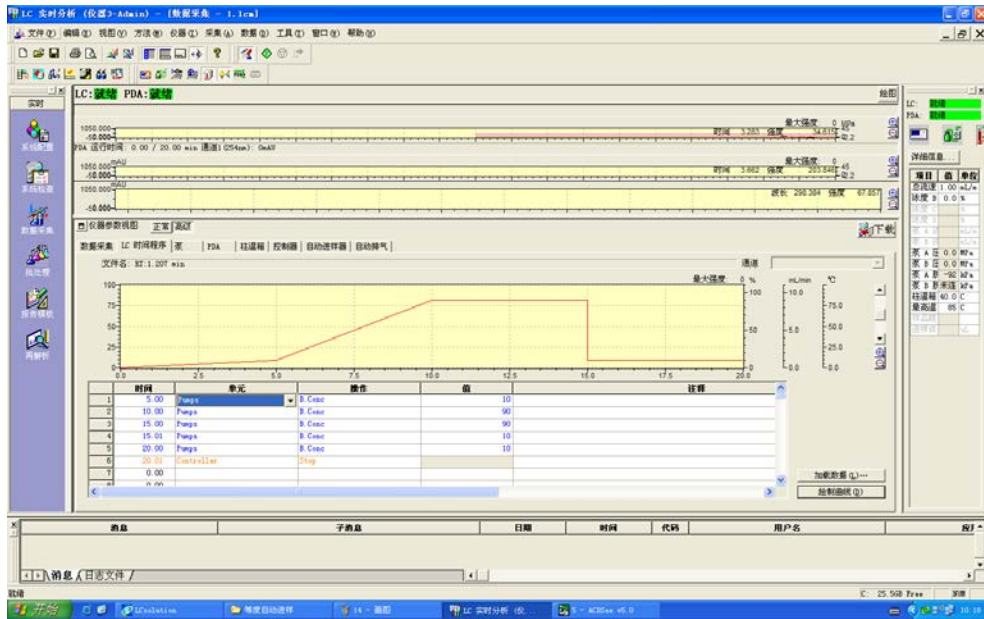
LC 实时分析 (仪器3-Admin) - [数据采集 - 1.lcm]

文件(F) 编辑(E) 视图(V) 方法(M) 仪器(I) 采集(A) 数据(D) 工具(T) 窗口(W) 帮助(H)

实时

系统配置
系统检查
数据采集
批处理
报告模板
再解析

LC: 就绪 PDA: 就绪

绘图

1050.000
-50.000
最大强度 0 MPa
时间 3.283 强度 34.615
PDA 运行时间: 0.00 / 20.00 min 通道1(254nm): 0mAV
1050.000 mAU
-50.000
最大强度 0
时间 3.662 强度 203.846
1050.000 mAU
-50.000
波长 298.384 强度 67.857

仪器参数视图 正常 高级
下载
数据采集 LC 时间程序 泵 PDA 柱温箱 控制器 自动进样器 自动降气
文件名: RT:1.207 min
通道
最大强度 0 %
mL/min ℃
100 10.0 75.0
75
50 5.0 50.0
25 25.0
0 0.0 0.0
0.0 2.5 5.0 7.5 10.0 12.5 15.0 17.5 20.0

| | 时间 | 单元 | 操作 | 值 | 注释 |
|---|---|---|---|---|---|
| 1 | 5.00 | Pumps | B.Conc | 10 | |
| 2 | 10.00 | Pumps | B.Conc | 90 | |
| 3 | 15.00 | Pumps | B.Conc | 90 | |
| 4 | 15.01 | Pumps | B.Conc | 10 | |
| 5 | 20.00 | Pumps | B.Conc | 10 | |
| 6 | 20.01 | Controller | Stop | | |
| 7 | 0.00 | | | | |
| 8 | 0.00 | | | | |

加载数据(L)...
绘制曲线(D)

LC: 就绪
PDA: 就绪
详细信息...

| 项目 | 值 | 单位 |
|---|---|---|
| 总流速 | 1.00 | mL/m |
| 浓度 B | 0.0 | % |
| 泵 A 压 | 0.0 | MPa |
| 泵 B 压 | 0.0 | MPa |
| 泵 A 影 | -92 | kPa |
| 泵 B 影 | 来连 | kPa |
| 柱温箱 | 40.0 | C |
| 量筒温 | 85 | C |

消息 子消息 日期 时间 代码 用户名

消息 日志文件

就绪
C: 25.5GB Free 就绪

开始 LCsolution 等度自动进样 14 - 画图 LC 实时分析 (仪... 5 - ACDSee v5.0